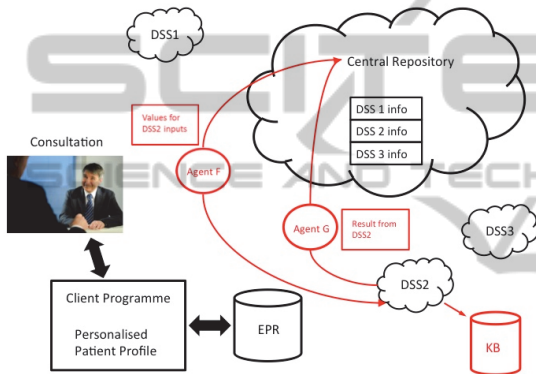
DSS1

Central Repository

DSS 1 info
DSS 2 info
DSS 3 info

Values for DSS2 inputs

Consultation

Agent F

Agent G

Result from DSS2

DSS3

DSS2

Client Programme

Personalised Patient Profile

EPR

KB

SCITE
SCIENCE AND TECH